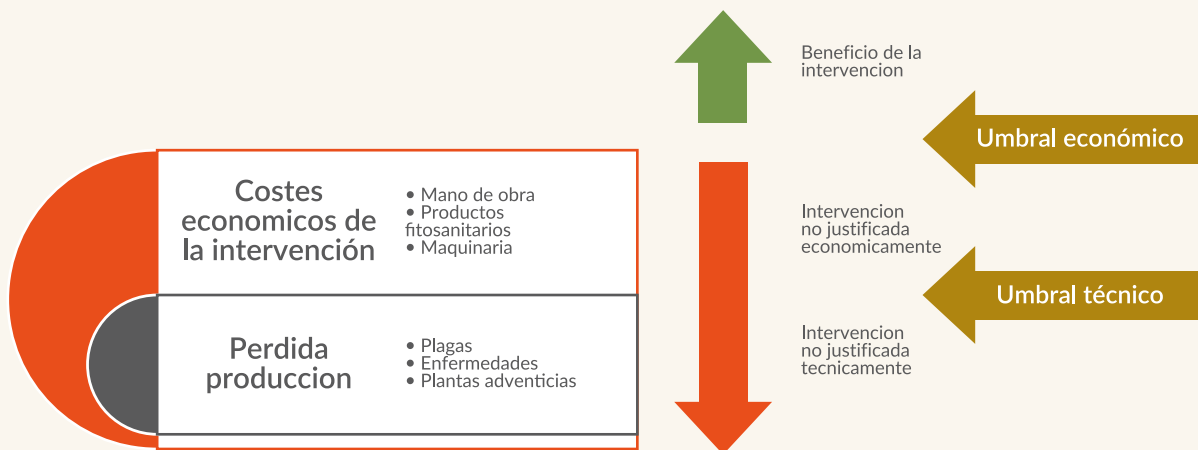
Costes economicos de la intervención

• Mano de obra
• Productos fitosanitarios
• Maquinaria

Perdida produccion

• Plagas
• Enfermedades
• Plantas adventicias

Beneficio de la intervencion

Umbral económico

Intervencion no justificada economicamente

Umbral técnico

Intervencion no justificada tecnicamente